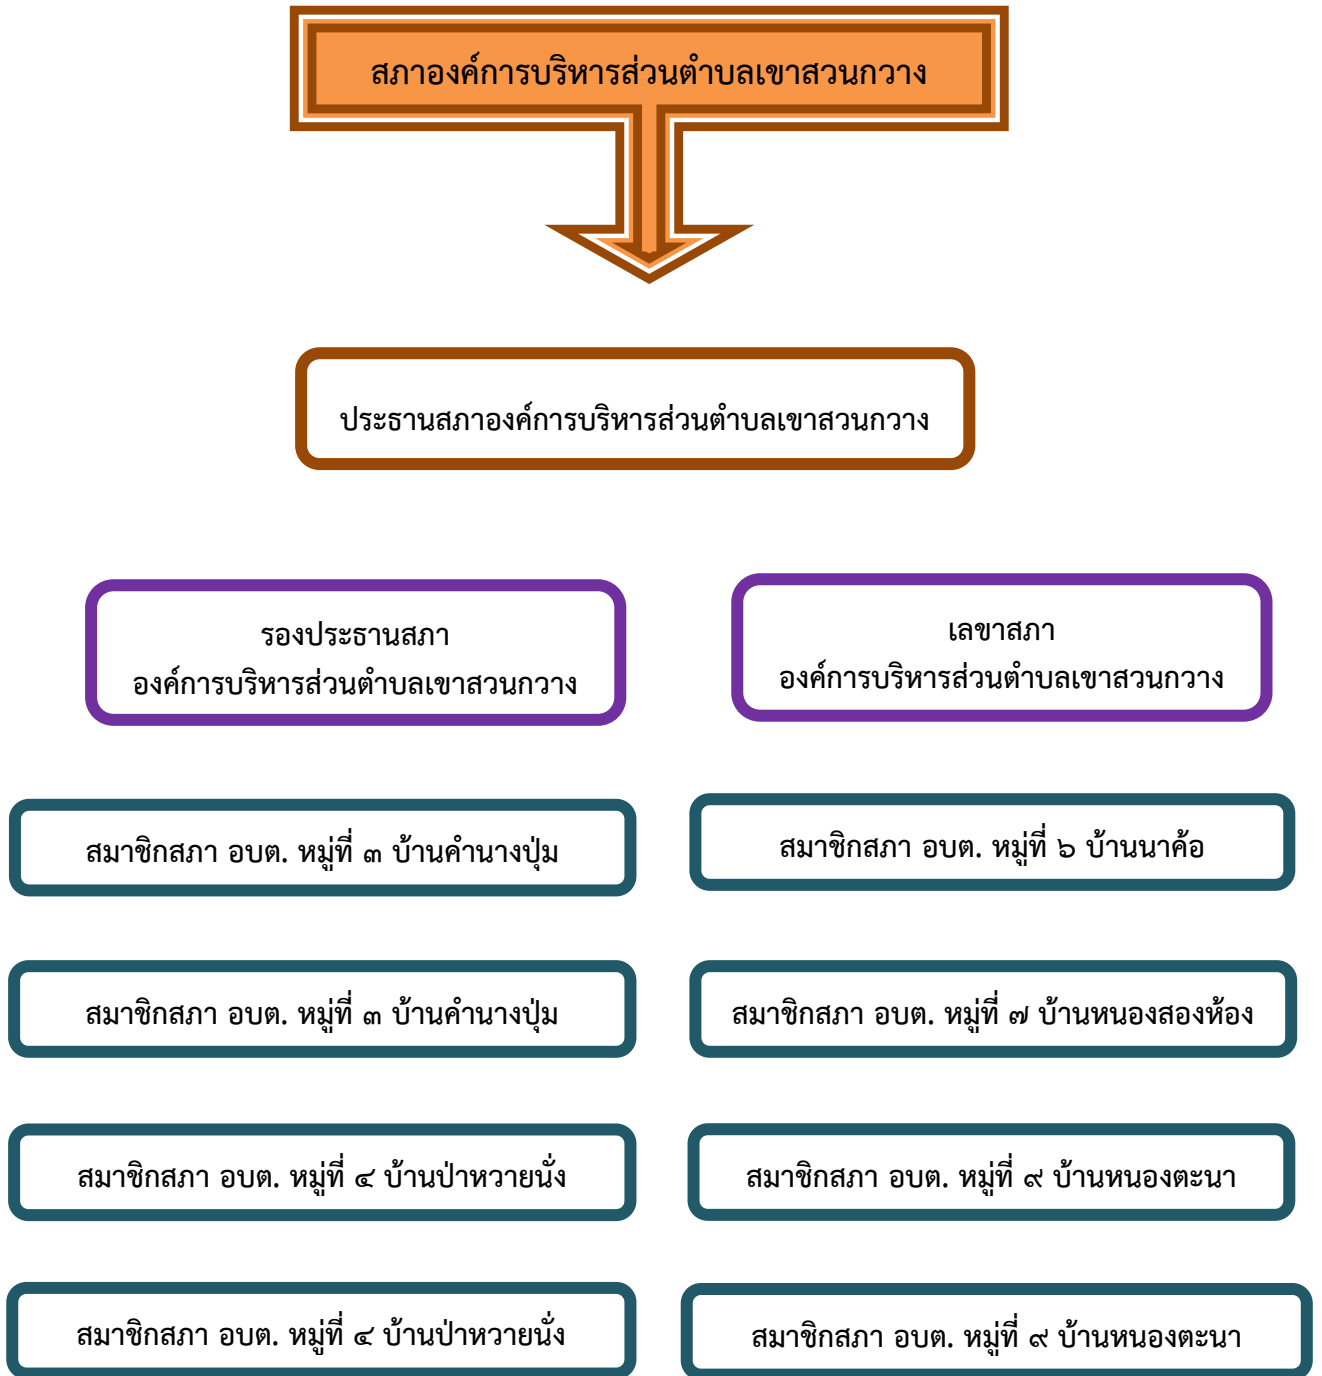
สภาองค์การบริหารส่วนตำบลเขาสวนกวาง

ประธานสภาองค์การบริหารส่วนตำบลเขาสวนกวาง

รองประธานสภา
องค์การบริหารส่วนตำบลเขาสวนกวาง

เลขาสภา
องค์การบริหารส่วนตำบลเขาสวนกวาง

สมาชิกสภา อบต. หมู่ที่ ๓ บ้านคำนางปุ่ม

สมาชิกสภา อบต. หมู่ที่ ๖ บ้านนาค้อ

สมาชิกสภา อบต. หมู่ที่ ๓ บ้านคำนางปุ่ม

สมาชิกสภา อบต. หมู่ที่ ๗ บ้านหนองสองห้อง

สมาชิกสภา อบต. หมู่ที่ ๔ บ้านป่าหวายนั่ง

สมาชิกสภา อบต. หมู่ที่ ๙ บ้านหนองตะนา

สมาชิกสภา อบต. หมู่ที่ ๔ บ้านป่าหวายนั่ง

สมาชิกสภา อบต. หมู่ที่ ๙ บ้านหนองตะนา